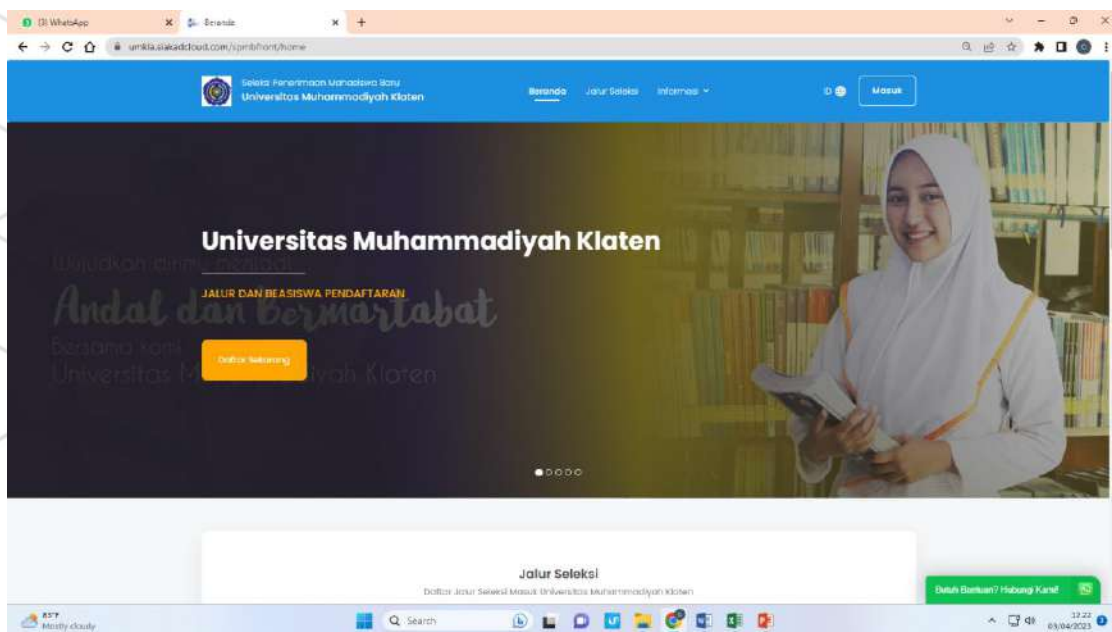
(3) WhatsApp
Beranda
+
umkla.siakadcloud.com/spmbfront/home

Seleksi Penerimaan Mahasiswa Baru
Universitas Muhammadiyah Klaten

Beranda
Jalur Seleksi
Informasi
ID
Masuk

Universitas Muhammadiyah Klaten

Wujudkan dirimu menjadi
Andal dan Bermartabat
Bersama kami
Universitas M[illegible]iyah Klaten

JALUR DAN BEASISWA PENDAFTARAN

Daftar Sekarang

Jalur Seleksi
Daftar Jalur Seleksi Masuk Universitas Muhammadiyah Klaten

Butuh Bantuan? Hubungi Kami!

85°F
Mostly cloudy
Search
12:22
03/04/2023